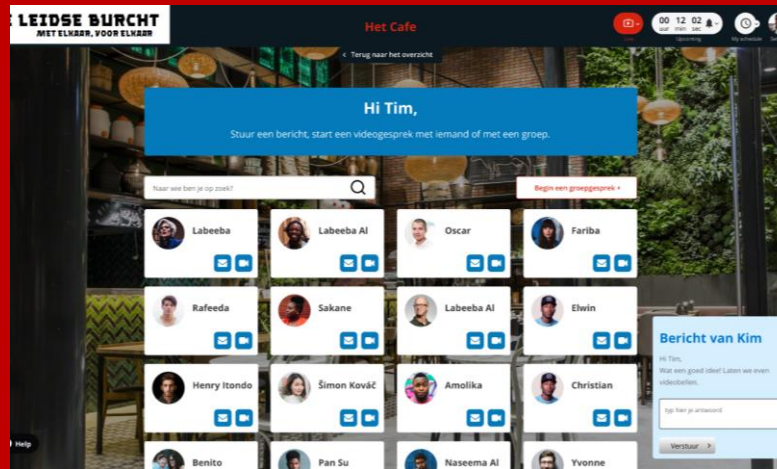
LEIDSE BURCHT
MET ELKAAR, VOOR ELKAAR

Het Cafe

Live

00 uur 12 min 02 sec
Upcoming

My schedule

‹ Terug naar het overzicht

Hi Tim,

Stuur een bericht, start een videogesprek met iemand of met een groep.

Naar wie ben je op zoek?

Begin een groepsgesprek +

Labeeba

Labeeba Al

Oscar

Fariba

Rafeeda

Sakane

Labeeba Al

Elwin

Henry Itondo

Šimon Kováč

Amolika

Christian

Benito

Pan Su

Naseema Al

Yvonne

Bericht van Kim

Hi Tim,
Wat een goed idee! Laten we even videobellen.

typ hier je antwoord

Verstuur ›

Help